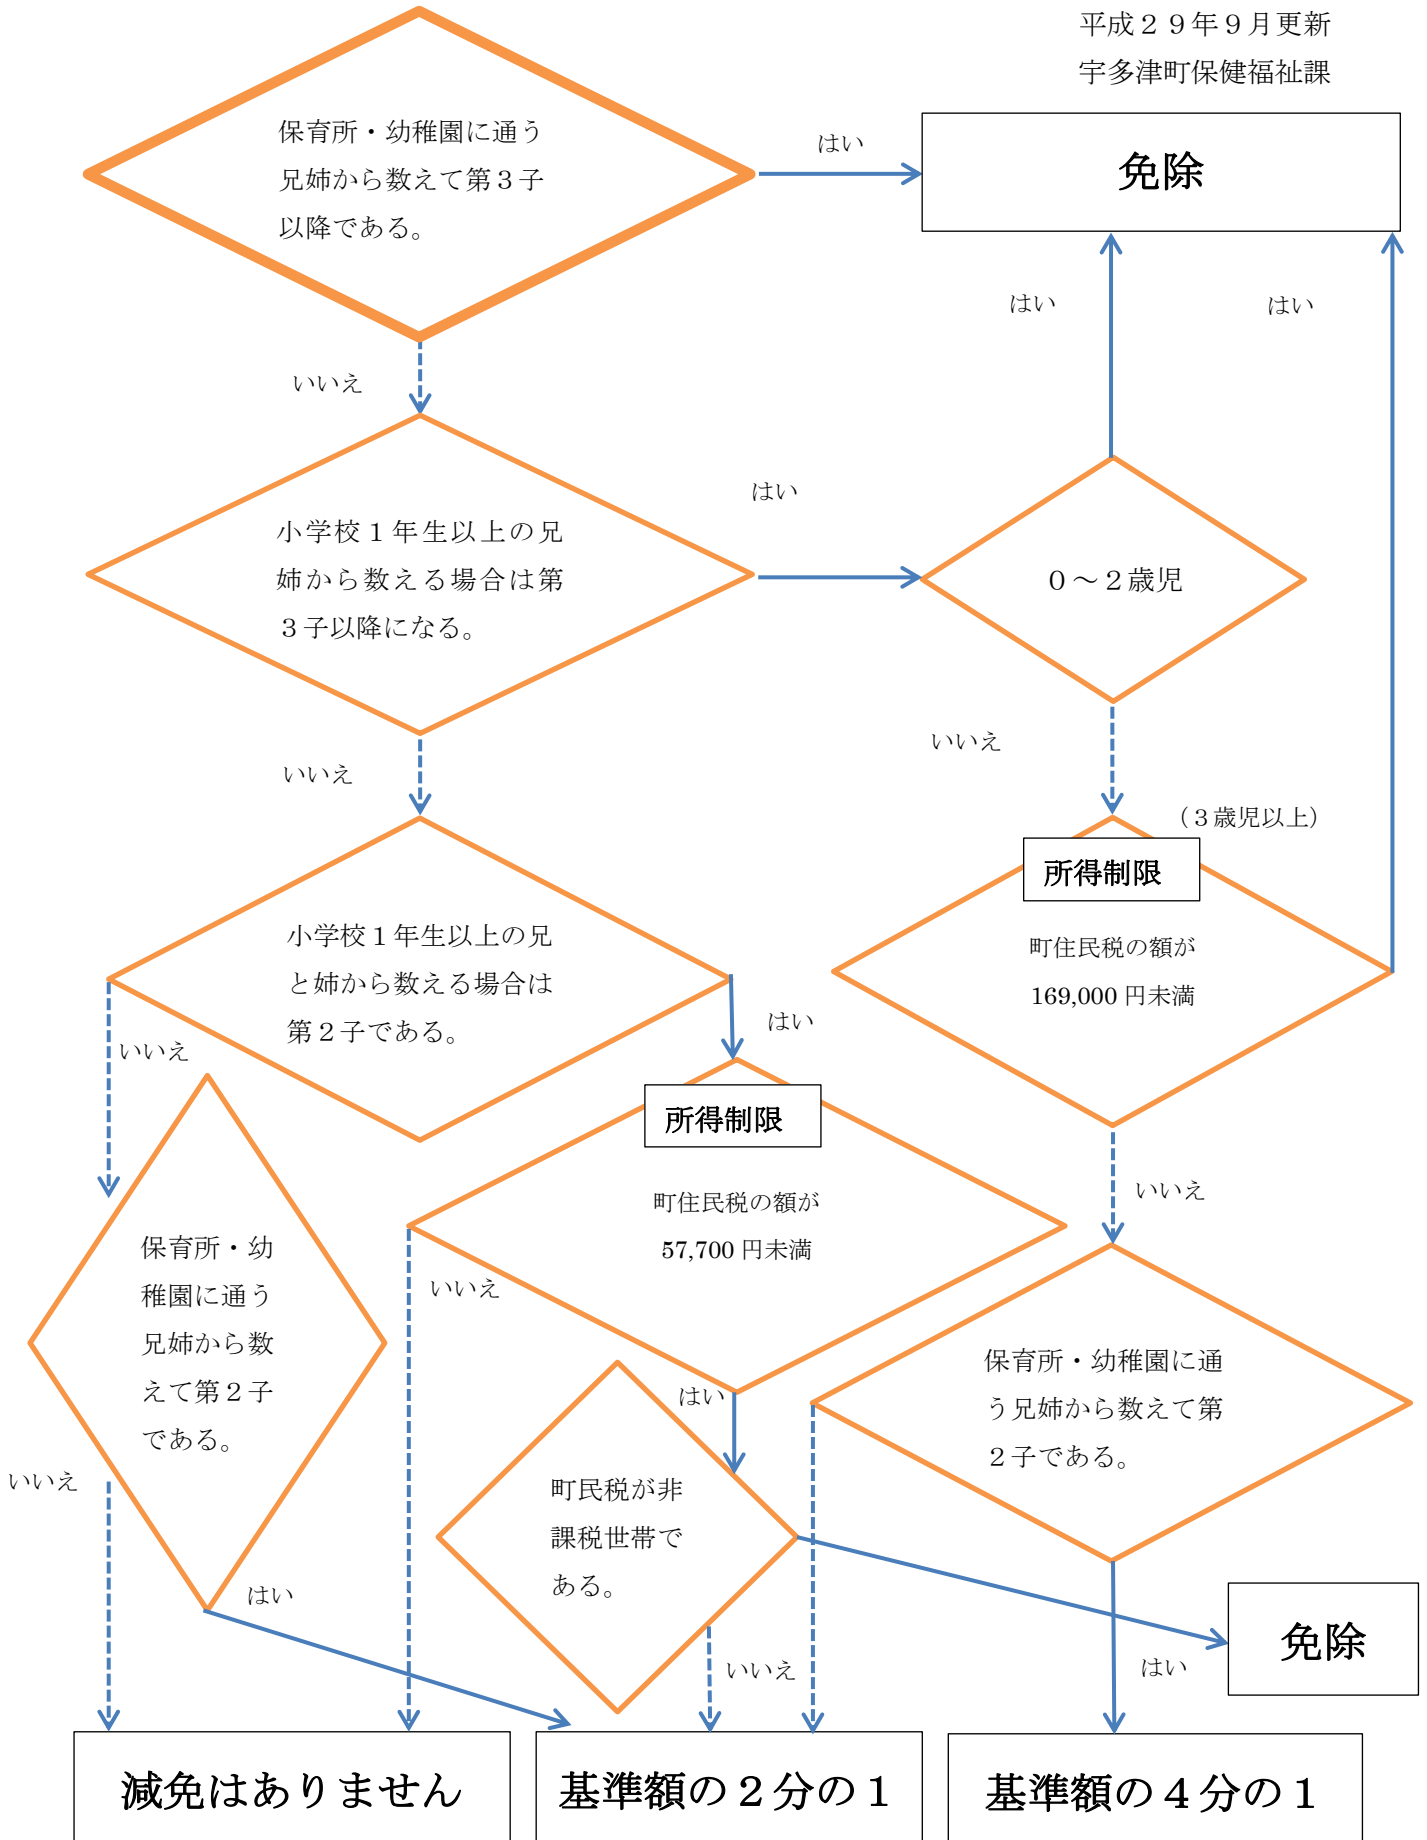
平成２９年９月更新
宇多津町保健福祉課

保育所・幼稚園に通う兄姉から数えて第３子以降である。

はい

免除

はい

はい

いいえ

小学校１年生以上の兄姉から数える場合は第３子以降になる。

はい

０～２歳児

いいえ

いいえ

（３歳児以上）

所得制限

町住民税の額が
169,000 円未満

小学校１年生以上の兄と姉から数える場合は第２子である。

いいえ

はい

所得制限

町住民税の額が
57,700 円未満

いいえ

保育所・幼稚園に通う兄姉から数えて第２子である。

いいえ

保育所・幼稚園に通う兄姉から数えて第２子である。

はい

町民税が非課税世帯である。

いいえ

はい

いいえ

免除

はい

減免はありません

基準額の２分の１

基準額の４分の１